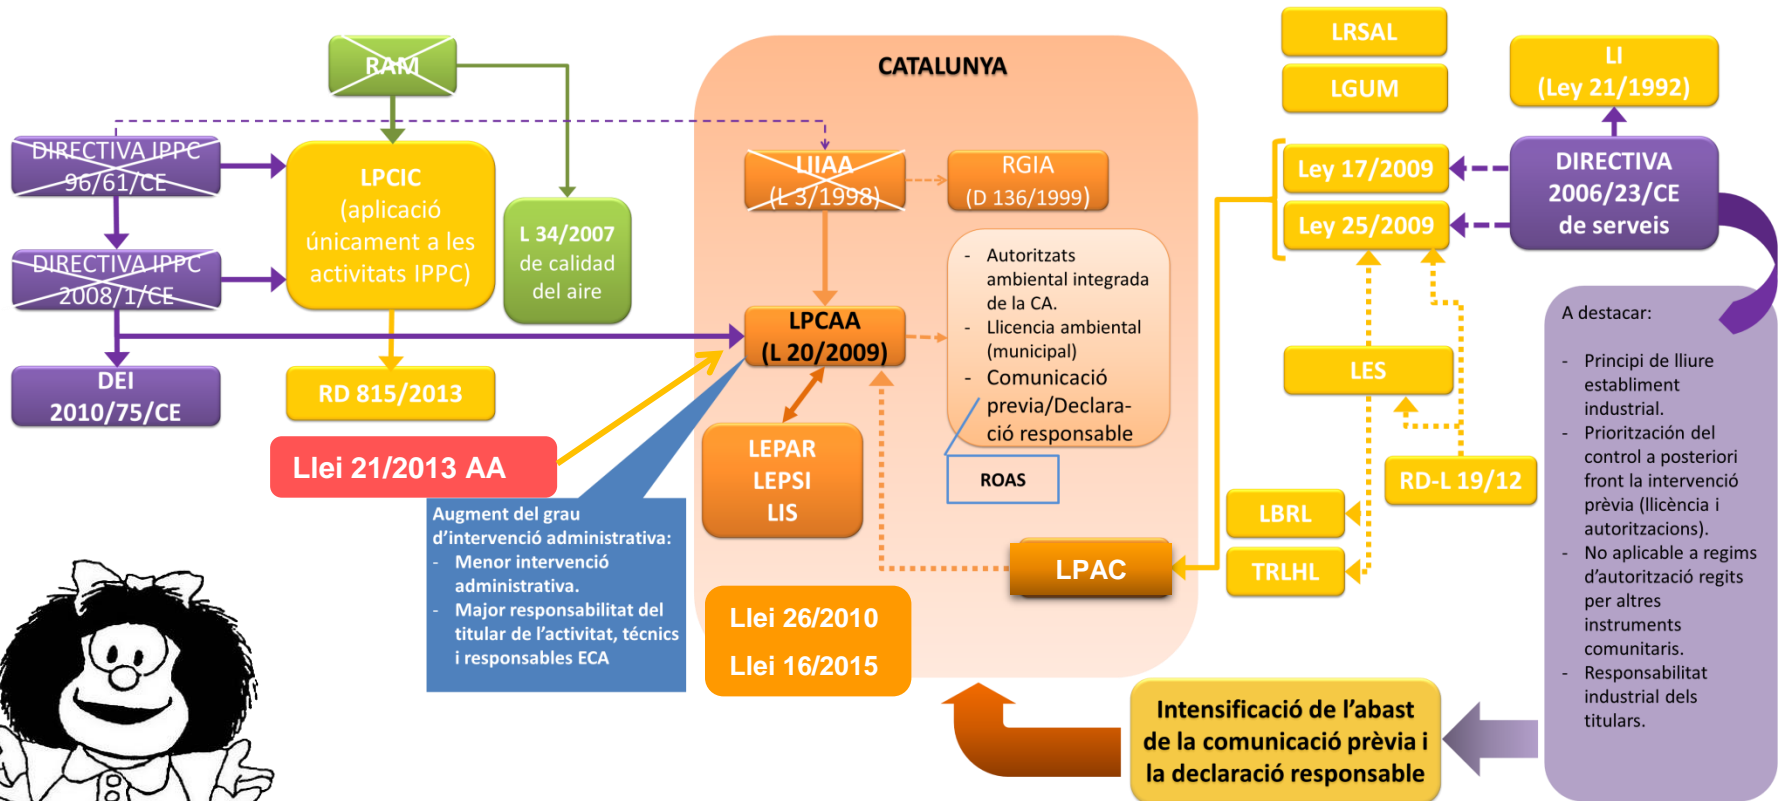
RAM

DIRECTIVA IPPC 96/61/CE

DIRECTIVA IPPC 2008/1/CE

DEI 2010/75/CE

LPCIC (aplicació únicament a les activitats IPPC)

L 34/2007 de calidad del aire

RD 815/2013

Llei 21/2013 AA

Augment del grau d'intervenció administrativa:
- Menor intervenció administrativa.
- Major responsabilitat del titular de l'activitat, tècnics i responsables ECA

CATALUNYA

LIIAA (L 3/1998)

RGIA (D 136/1999)

LPCAA (L 20/2009)

- Autoritzats ambiental integrada de la CA.
- Llicencia ambiental (municipal)
- Comunicació prèvia/Declaració responsable

ROAS

LEPAR
LEPSI
LIS

LPAC

Llei 26/2010
Llei 16/2015

LRSAL

LGUM

LI (Ley 21/1992)

Ley 17/2009

Ley 25/2009

DIRECTIVA 2006/23/CE de serveis

LES

RD-L 19/12

LBRL

TRLHL

A destacar:

- Principi de lliure establiment industrial.
- Priorització del control a posteriori front la intervenció prèvia (llicència i autoritzacions).
- No aplicable a regims d'autorització regits per altres instruments comunitaris.
- Responsabilitat industrial dels titulars.

Intensificació de l'abast de la comunicació prèvia i la declaració responsable